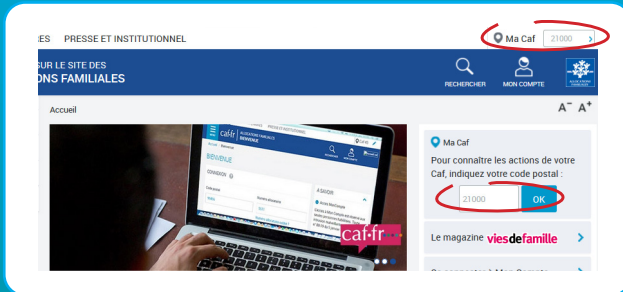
IES PRESSE ET INSTITUTIONNEL

Ma Caf 21000

SUR LE SITE DES
ONS FAMILIALES

RECHERCHER MON COMPTE

Accueil

A⁻ A⁺

caf.fr ALLOCATIONS FAMILIALES
BIENVENUE
CONNEXION
A SAVOIR

caf·fr

Ma Caf

Pour connaître les actions de votre Caf, indiquez votre code postal :

21000 OK

Le magazine viesdefamille

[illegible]